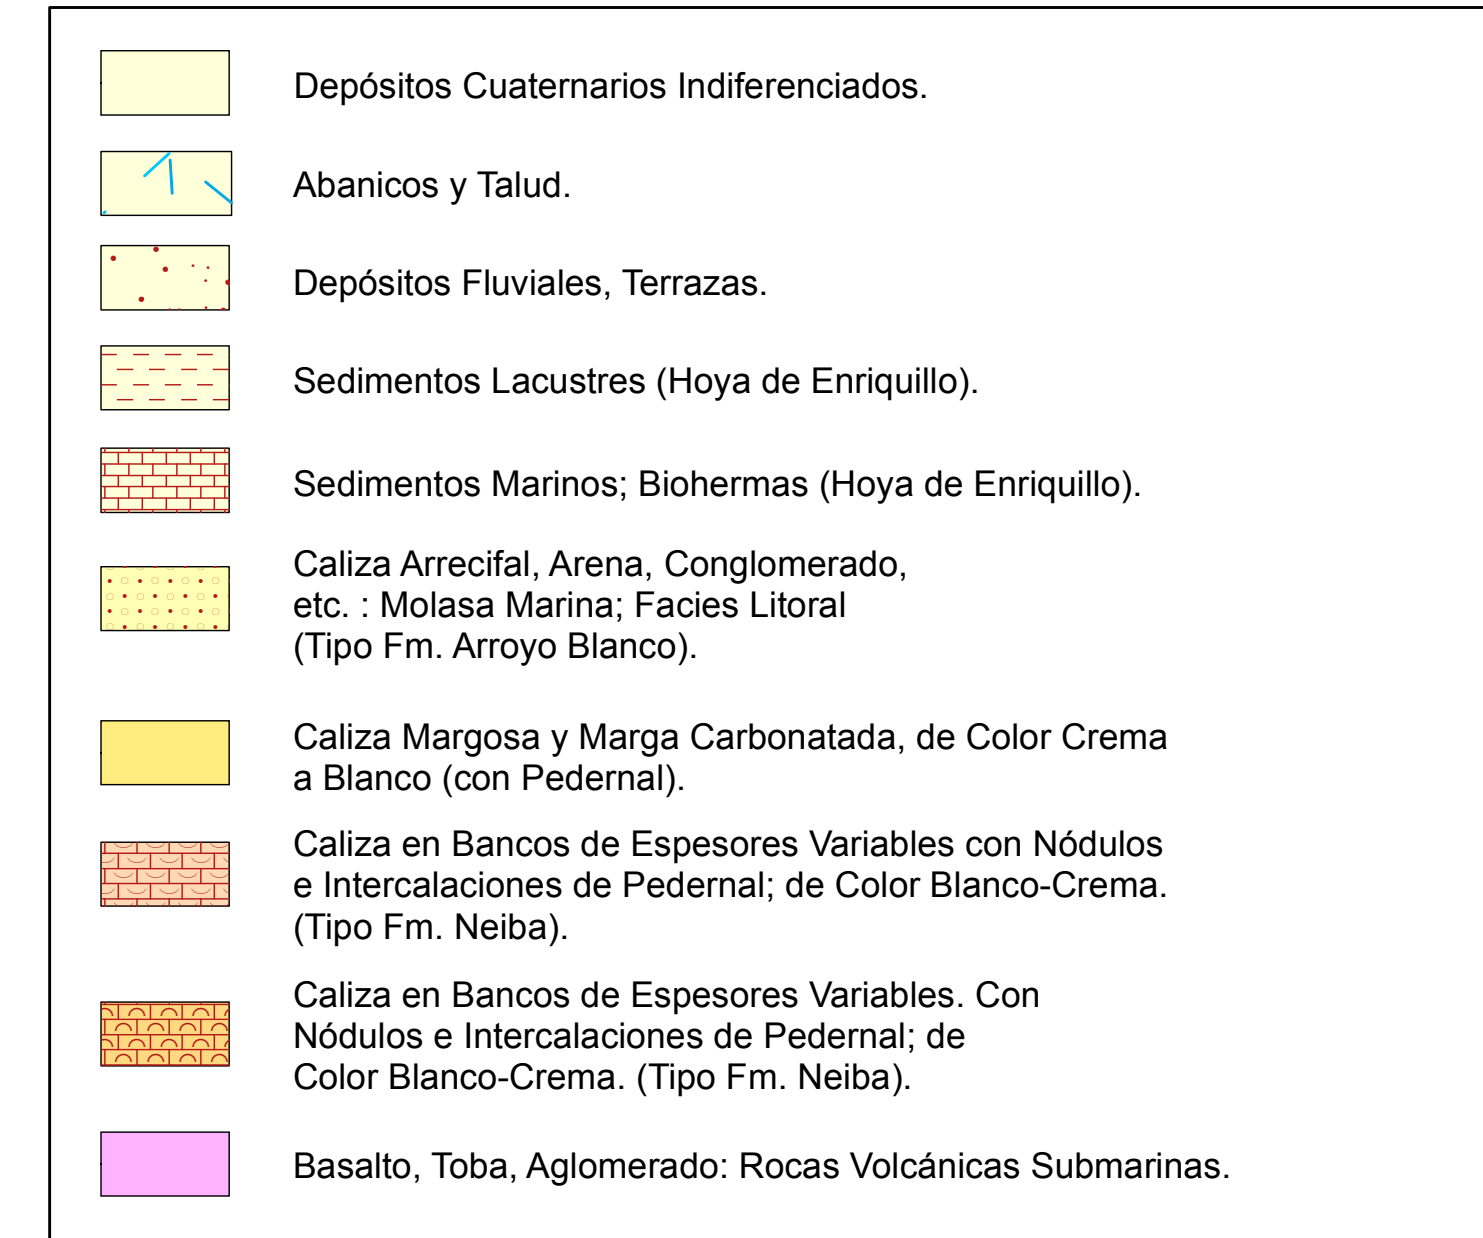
Depósitos Cuaternarios Indiferenciados.

Abanicos y Talud.

Depósitos Fluviales, Terrazas.

Sedimentos Lacustres (Hoya de Enriquillo).

Sedimentos Marinos; Biohermas (Hoya de Enriquillo).

Caliza Arrecifal, Arena, Conglomerado, etc. : Molasa Marina; Facies Litoral (Tipo Fm. Arroyo Blanco).

Caliza Margosa y Marga Carbonatada, de Color Crema a Blanco (con Pedernal).

Caliza en Bancos de Espesores Variables con Nódulos e Intercalaciones de Pedernal; de Color Blanco-Crema. (Tipo Fm. Neiba).

Caliza en Bancos de Espesores Variables. Con Nódulos e Intercalaciones de Pedernal; de Color Blanco-Crema. (Tipo Fm. Neiba).

Basalto, Toba, Aglomerado: Rocas Volcánicas Submarinas.